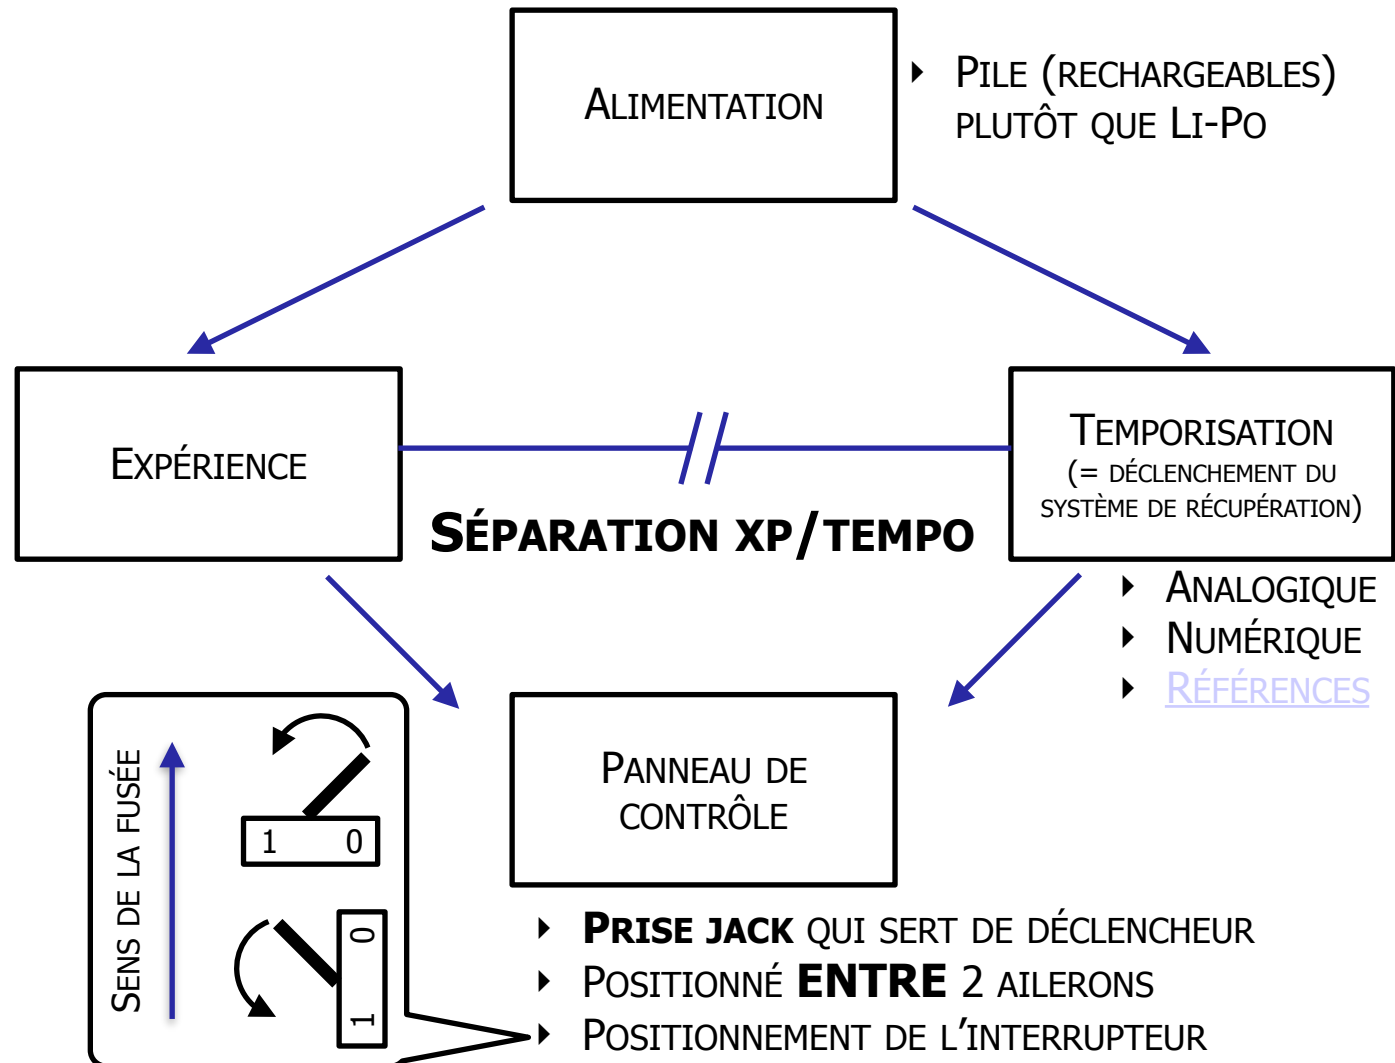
Alimentation

Pile (rechargeables) plutôt que Li-Po

Expérience

Séparation XP/tempo

Temporisation
(= déclenchement du système de récupération)

Analogique
Numérique
Références

Panneau de contrôle

Sens de la fusée

1 0

0 1

Prise jack qui sert de déclencheur
Positionné ENTRE 2 ailerons
Positionnement de l'interrupteur